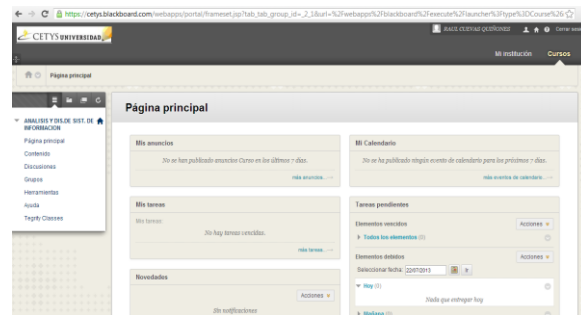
https://cetys.blackboard.com/webapps/portal/frameset.jsp?tab_tab_group_id=_2_1&url=%2Fwebapps%2Fblackboard%2Fexecute%2Flauncher%3Ftype%3DCourse%26

CETYS UNIVERSIDAD

RAUL CUEVAS QUIÑONES  Cerrar sesión

Mi institución  Cursos

Página principal

ANALISIS Y DIS.DE SIST. DE INFORMACION

Página principal
Contenido
Discusiones
Grupos
Herramientas
Ayuda
Tegrity Classes

Página principal

Mis anuncios

No se han publicado anuncios Curso en los últimos 7 días.

más anuncios... →

Mi Calendario

No se ha publicado ningún evento de calendario para los próximos 7 días.

más eventos de calendario... →

Mis tareas

Mis tareas:

No hay tareas cerradas.

más tareas... →

Tareas pendientes

Elementos vencidos  Acciones

Todos los elementos (0)

Elementos debidos  Acciones

Seleccionar fecha: 22/07/2013

Hoy (0)

Nada que entregar hoy

Mañana (0)

Novedades

Acciones

Sin notificaciones